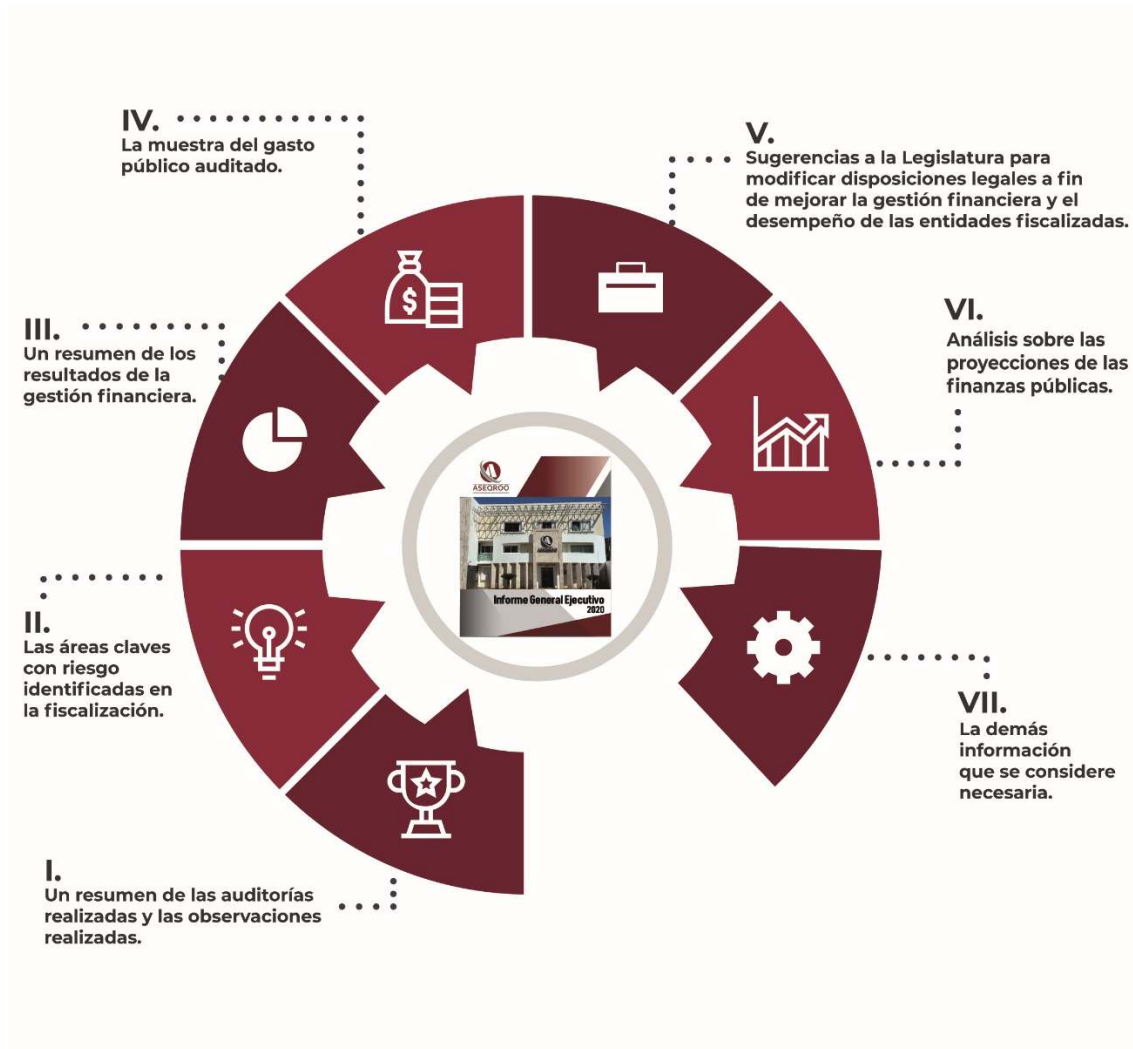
IV.
La muestra del gasto público auditado.

V.
Sugerencias a la Legislatura para modificar disposiciones legales a fin de mejorar la gestión financiera y el desempeño de las entidades fiscalizadas.

III.
Un resumen de los resultados de la gestión financiera.

VI.
Análisis sobre las proyecciones de las finanzas públicas.

ASEQROO

Informe General Ejecutivo
2020

II.
Las áreas claves con riesgo identificadas en la fiscalización.

VII.
La demás información que se considere necesaria.

I.
Un resumen de las auditorías realizadas y las observaciones realizadas.